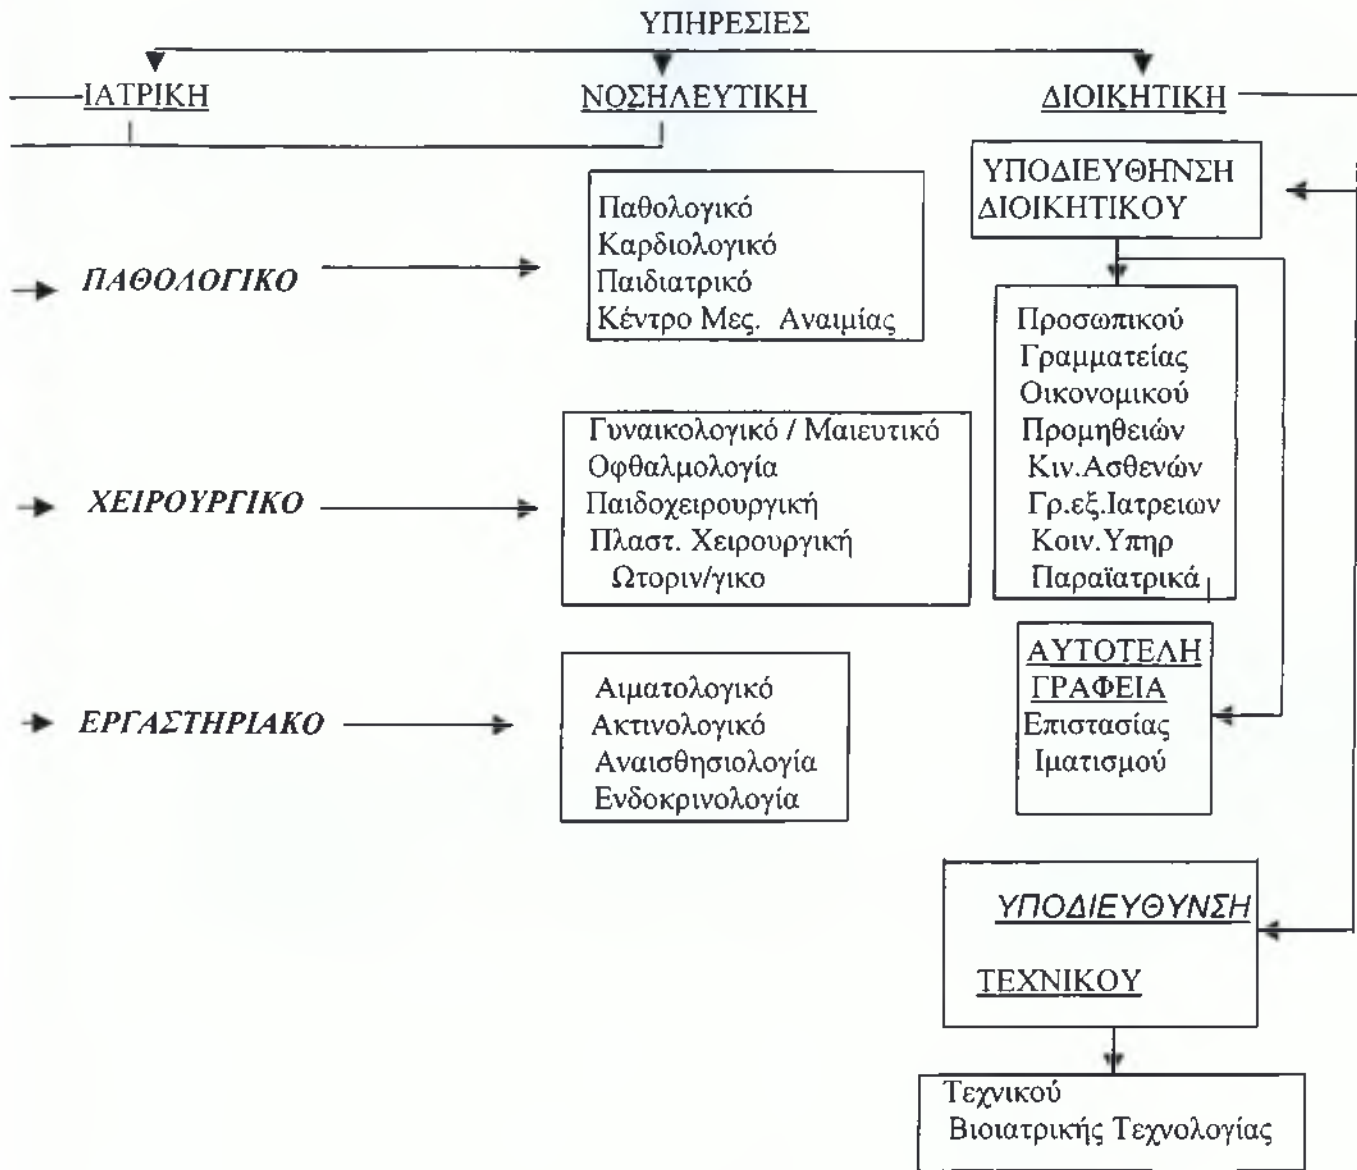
ΥΠΗΡΕΣΙΕΣ

ΙΑΤΡΙΚΗ

ΝΟΣΗΛΕΥΤΙΚΗ

ΔΙΟΙΚΗΤΙΚΗ

ΥΠΟΔΙΕΥΘΗΝΣΗ ΔΙΟΙΚΗΤΙΚΟΥ

ΠΑΘΟΛΟΓΙΚΟ

Παθολογικό
Καρδιολογικό
Παιδιατρικό
Κέντρο Μες. Αναιμίας

Προσωπικού
Γραμματείας
Οικονομικού
Προμηθειών
Κιν.Ασθενών
Γρ.εξ.Ιατρειων
Κοιν.Υπηρ
Παραϊατρικά

ΧΕΙΡΟΥΡΓΙΚΟ

Γυναικολογικό / Μαιευτικό
Οφθαλμολογία
Παιδοχειρουργική
Πλαστ. Χειρουργική
Ωτοριν/γικο

ΑΥΤΟΤΕΛΗ ΓΡΑΦΕΙΑ
Επιστασίας
Ιματισμού

ΕΡΓΑΣΤΗΡΙΑΚΟ

Αιματολογικό
Ακτινολογικό
Αναισθησιολογία
Ενδοκρινολογία

ΥΠΟΔΙΕΥΘΥΝΣΗ

ΤΕΧΝΙΚΟΥ

Τεχνικού
Βιοιατρικής Τεχνολογίας